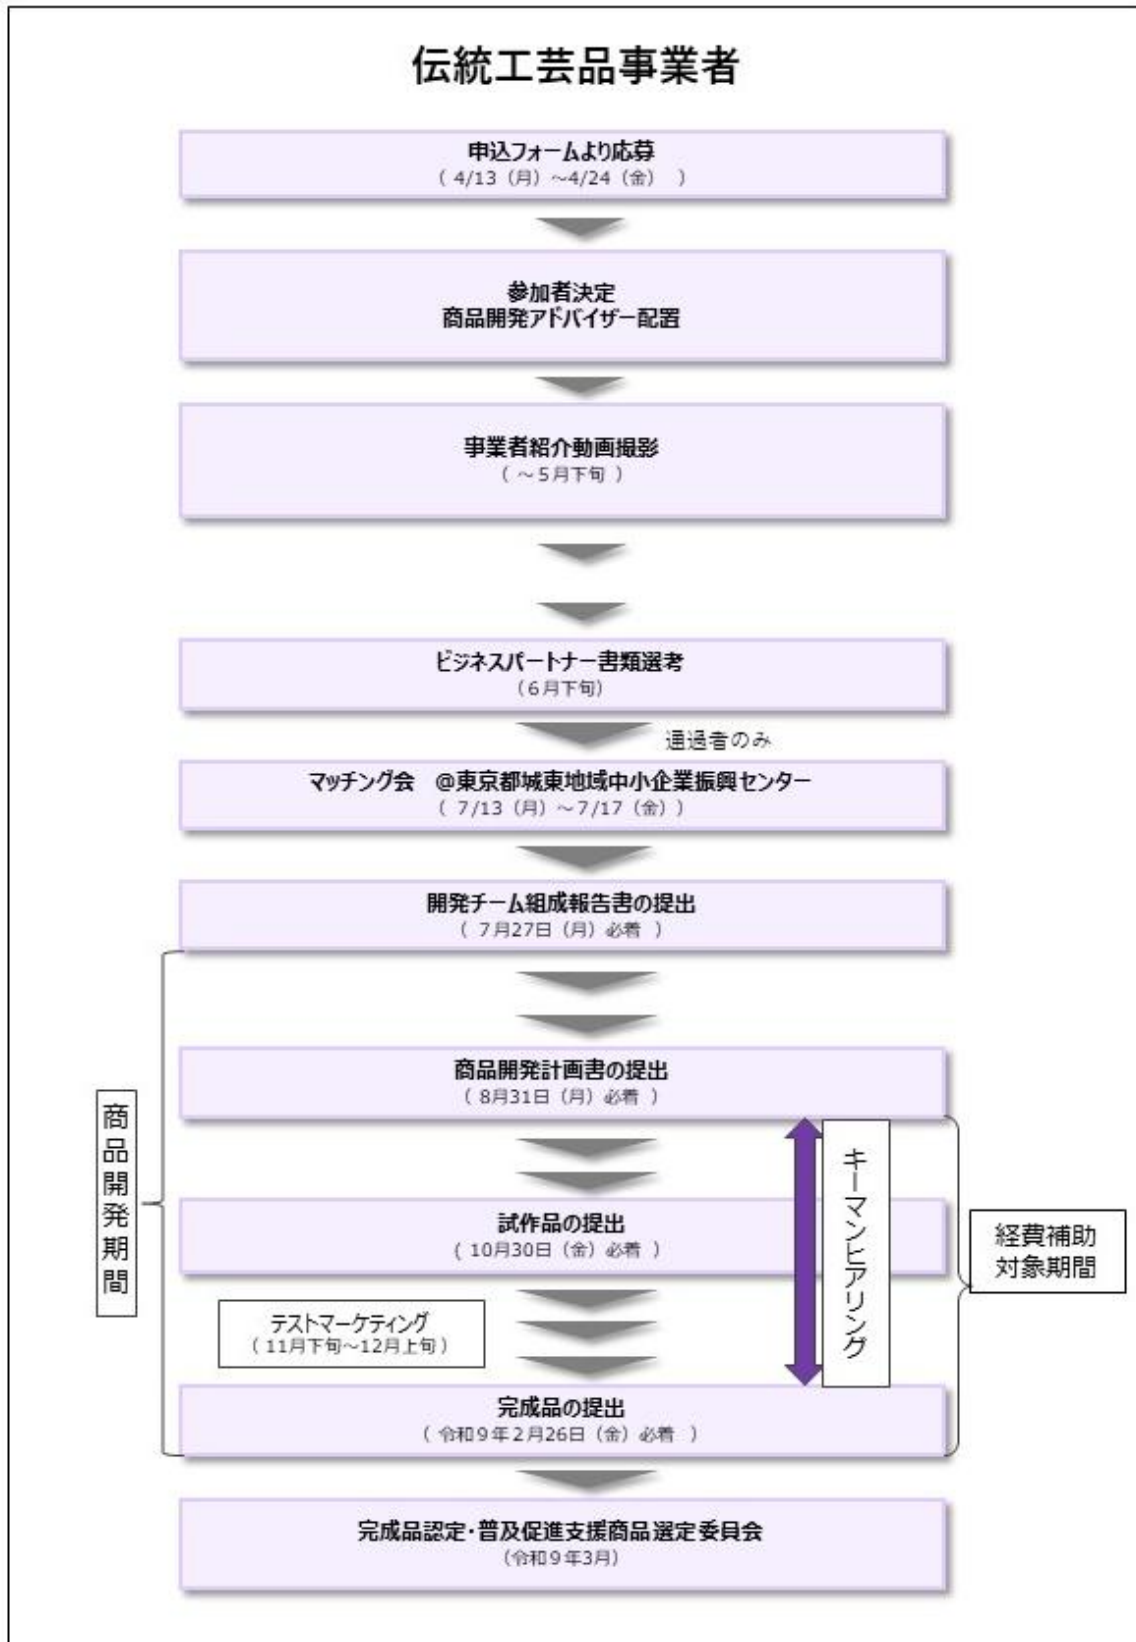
伝統工芸品事業者

申込フォームより応募
（ 4/13（月）~4/24（金） ）

参加者決定
商品開発アドバイザー配置

事業者紹介動画撮影
（ ~5月下旬 ）

ビジネスパートナー書類選考
（6月下旬）

通過者のみ

マッチング会 @東京都城東地域中小企業振興センター
（ 7/13（月）~7/17（金））

開発チーム組成報告書の提出
（ 7月27日（月）必着 ）

商品開発計画書の提出
（ 8月31日（月）必着 ）

試作品の提出
（ 10月30日（金）必着 ）

テストマーケティング
（ 11月下旬~12月上旬）

完成品の提出
（ 令和9年2月26日（金）必着 ）

商品開発期間

キーマンヒアリング

経費補助対象期間

完成品認定・普及促進支援商品選定委員会
（令和9年3月）